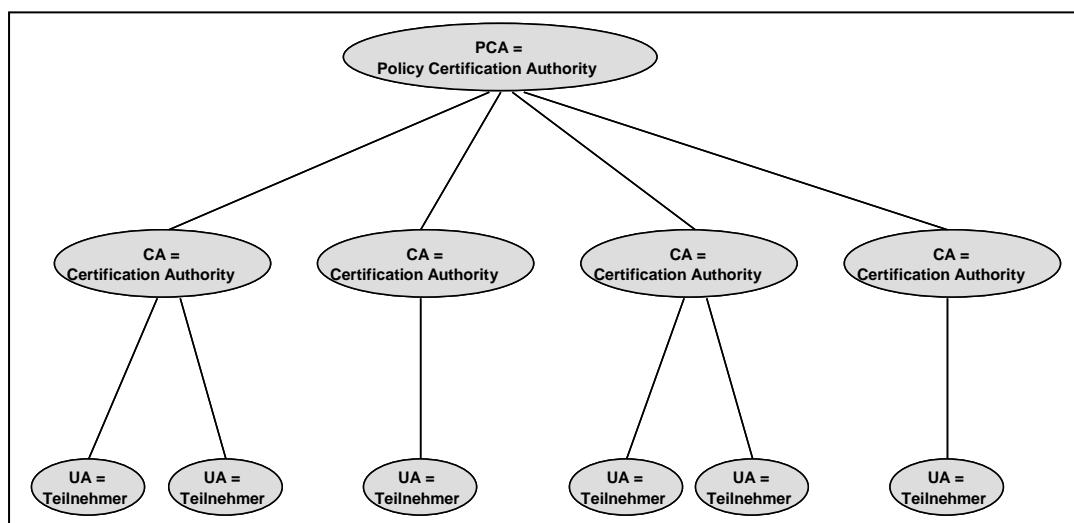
PCA =
Policy Certification Authority

CA =
Certification Authority

CA =
Certification Authority

CA =
Certification Authority

CA =
Certification Authority

UA =
Teilnehmer

UA =
Teilnehmer

UA =
Teilnehmer

UA =
Teilnehmer

UA =
Teilnehmer

UA =
Teilnehmer